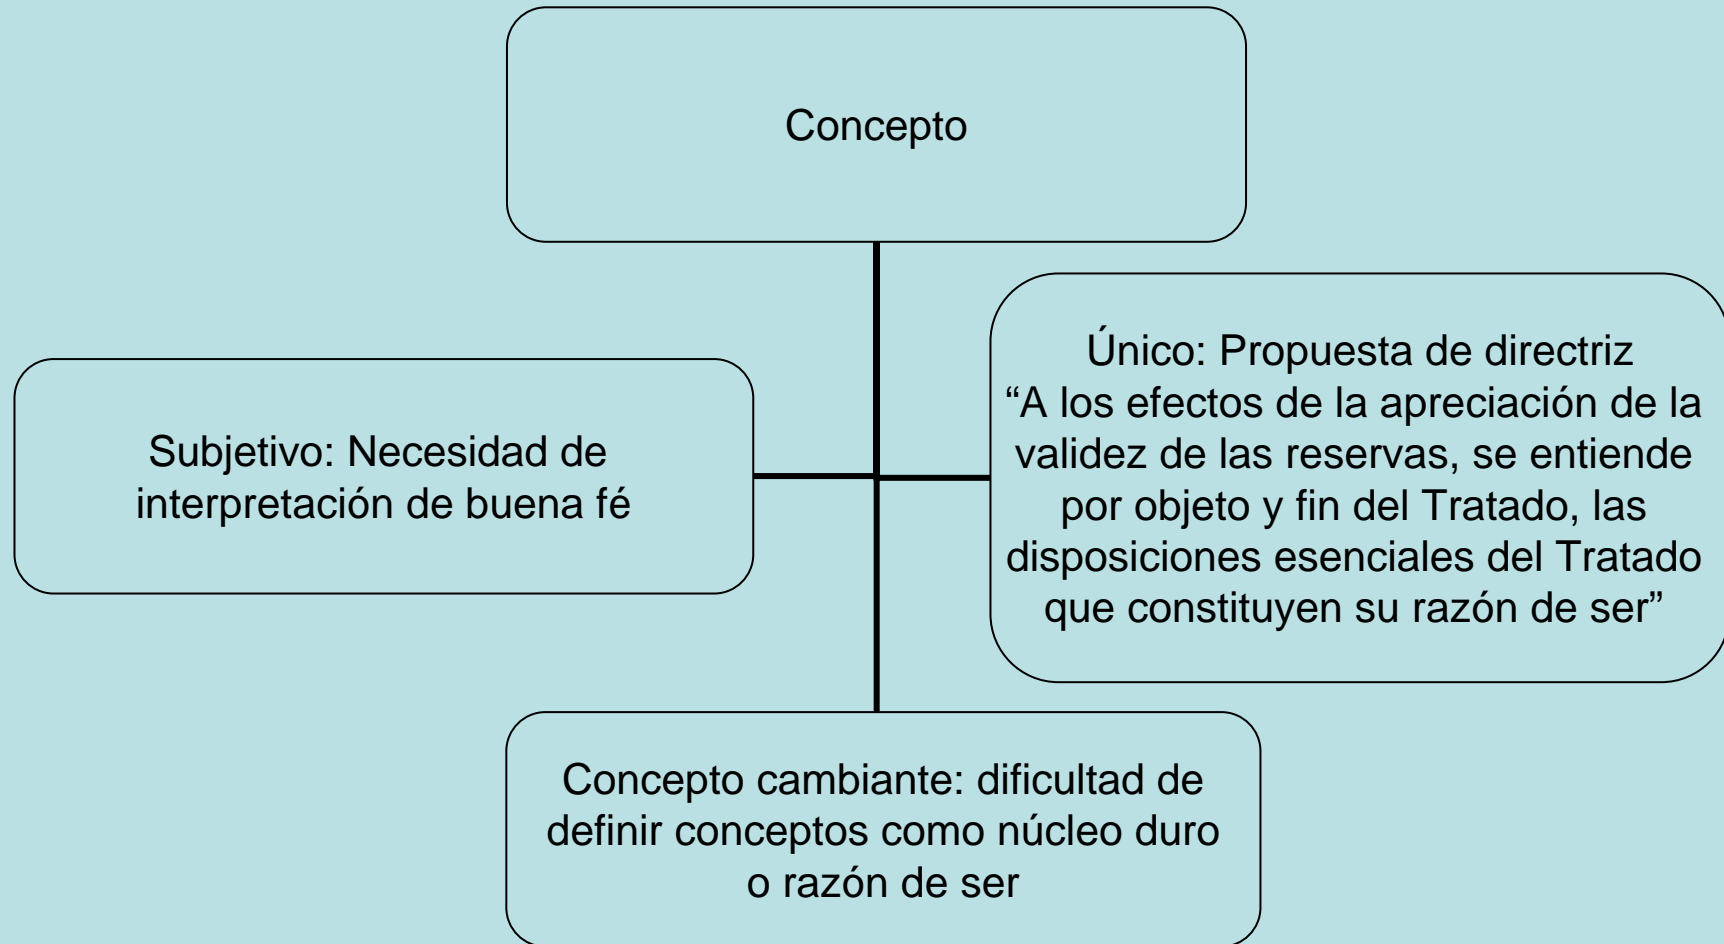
Concepto

Subjetivo: Necesidad de interpretación de buena fé

Único: Propuesta de directriz
“A los efectos de la apreciación de la validez de las reservas, se entiende por objeto y fin del Tratado, las disposiciones esenciales del Tratado que constituyen su razón de ser”

Concepto cambiante: dificultad de definir conceptos como núcleo duro o razón de ser